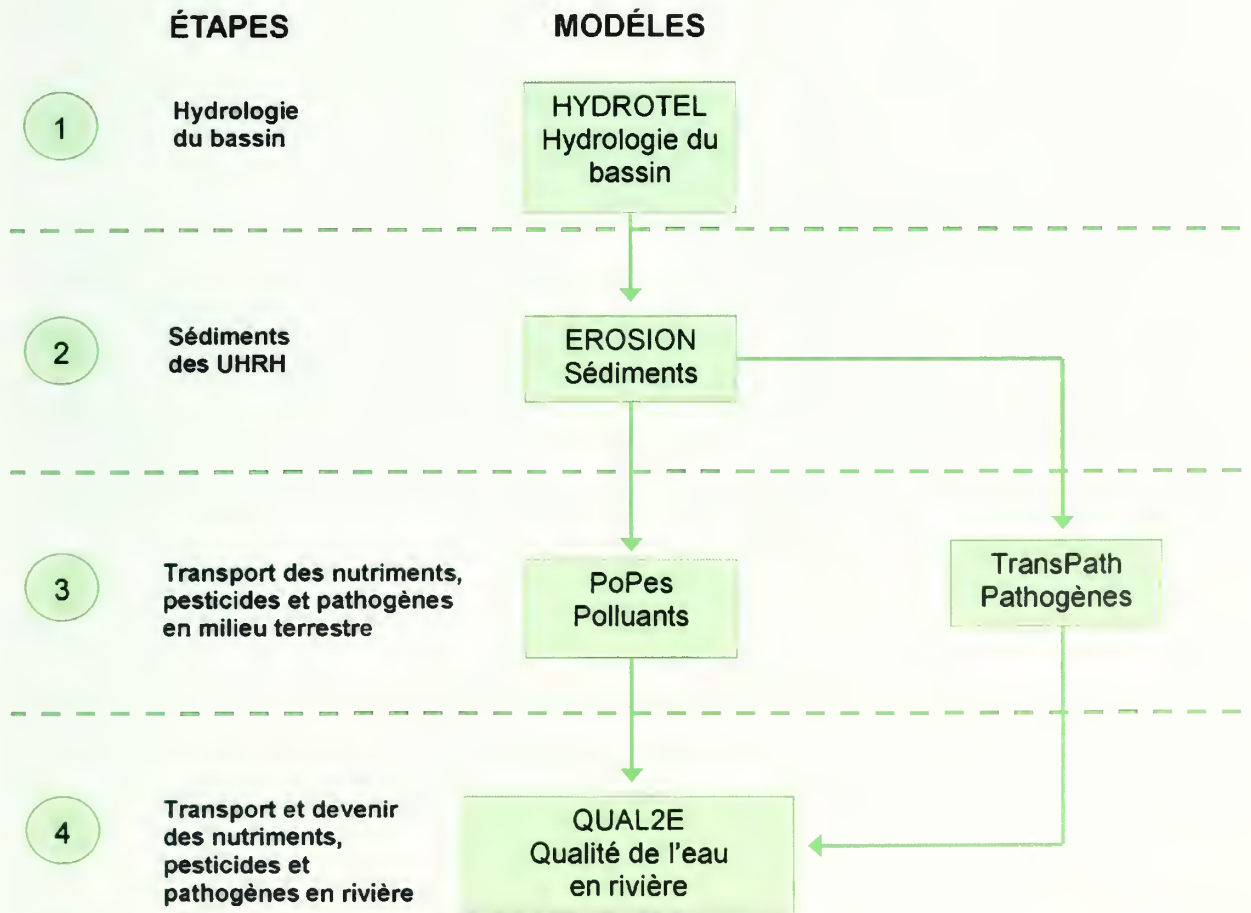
ÉTAPES

MODÉLES

1

Hydrologie du bassin

HYDROTEL
Hydrologie du bassin

2

Sédiments des UHRH

EROSION
Sédiments

3

Transport des nutriments, pesticides et pathogènes en milieu terrestre

PoPes
Polluants

TransPath
Pathogènes

4

Transport et devenir des nutriments, pesticides et pathogènes en rivière

QUAL2E
Qualité de l'eau en rivière